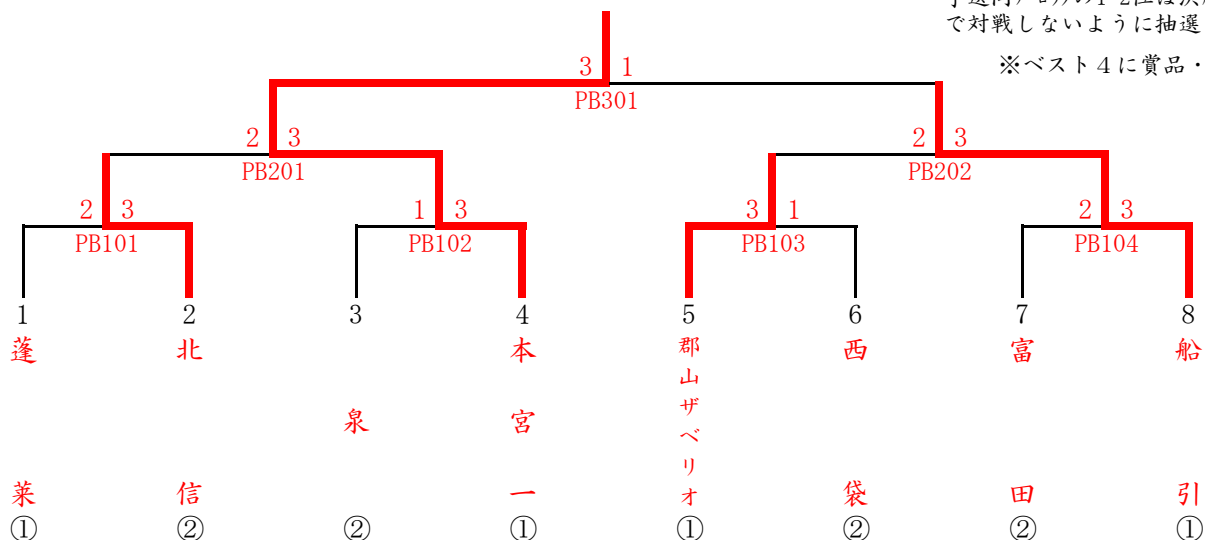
で対戦しないように抽選

※ベスト４に賞品・

3 1
PB301

2 3
PB201

2 3
PB202

2 3
PB101

1 3
PB102

3 1
PB103

2 3
PB104

1
蓬
莱
①

2
北
信
②

3
泉
②

4
本
宮
一
①

5
郡山ザベリオ
①

6
西
袋
②

7
富
田
②

8
船
引
①